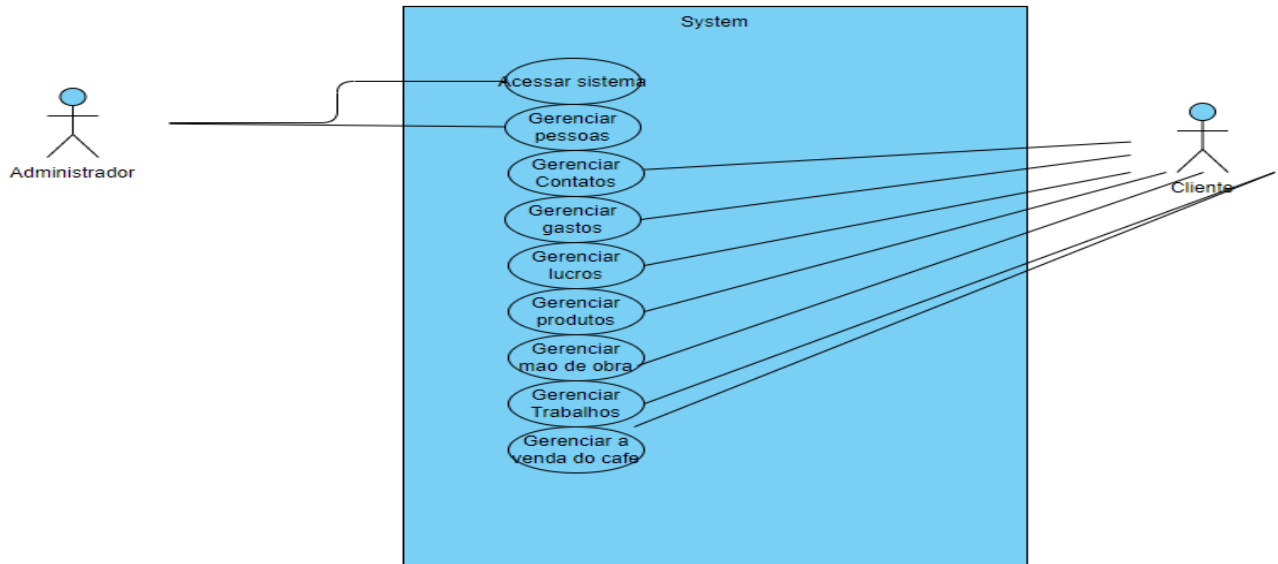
System

Acessar sistema

Gerenciar pessoas

Gerenciar Contatos

Gerenciar gastos

Gerenciar lucros

Gerenciar produtos

Gerenciar mao de obra

Gerenciar Trabalhos

Gerenciar a venda do cafe

Administrador

Cliente